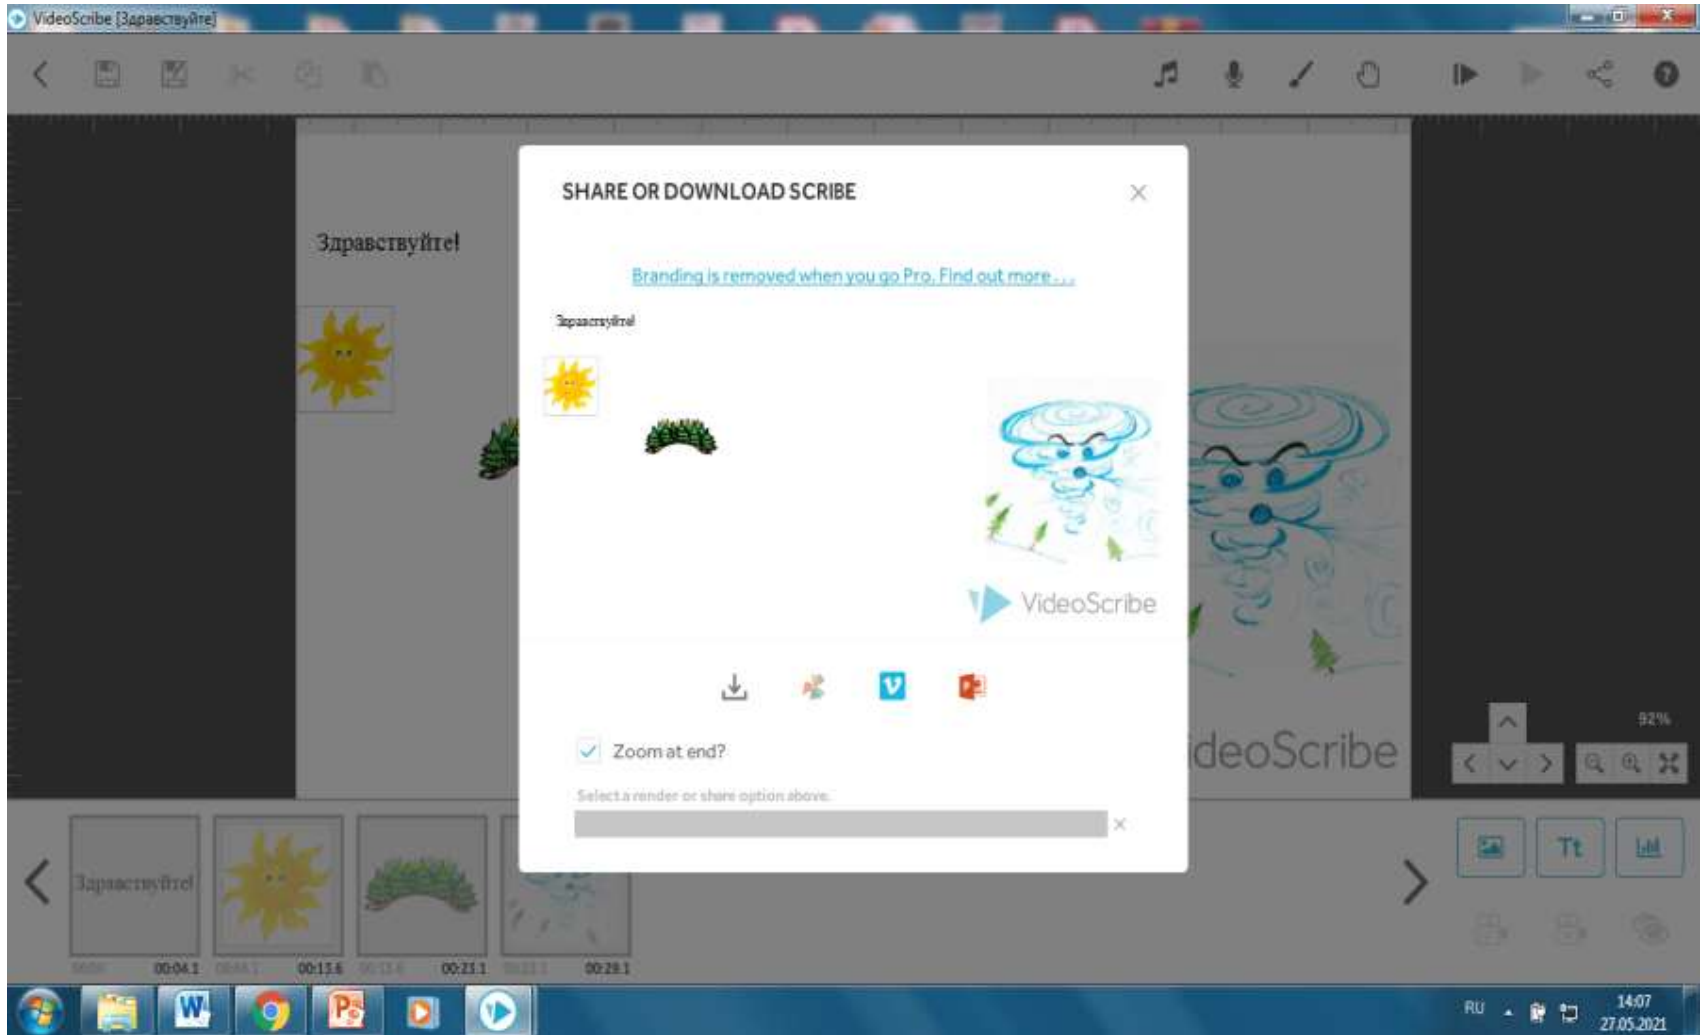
VideoScribe [Здравствуйте]

Здравствуйте!

SHARE OR DOWNLOAD SCRIBE

Branding is removed when you go Pro. Find out more...

Здравствуйте!

VideoScribe

Zoom at end?

Select a render or share option above.

VideoScribe

92%

Здравствуйте!

00:04.1 00:13.6 00:23.1 00:29.1

RU 14:07 27.05.2021